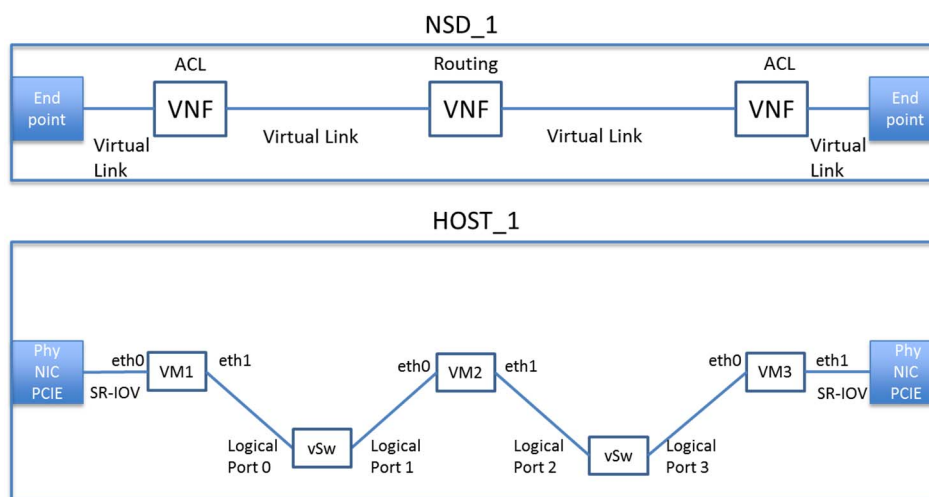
NSD_1

ACL
Routing
ACL

End point
VNF
VNF
VNF
End point

Virtual Link
Virtual Link
Virtual Link
Virtual Link

HOST_1

Phy NIC PCIE
eth0
VM1
eth1
SR-IOV
eth0
VM2
eth1
eth0
VM3
eth1
SR-IOV
Phy NIC PCIE

Logical Port 0
vSw
Logical Port 1
Logical Port 2
vSw
Logical Port 3